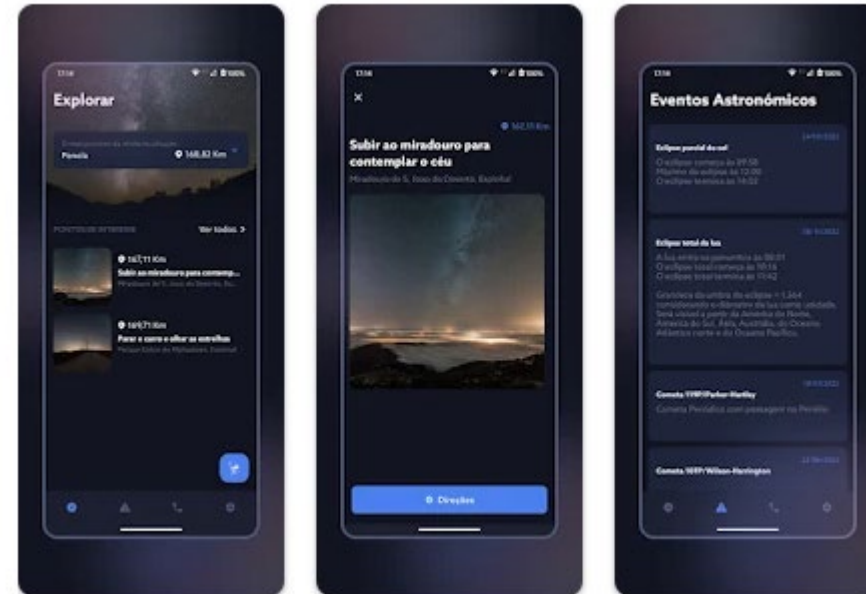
17:14

Explorar

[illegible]

Penela

168,82 Km

PONTOS DE INTERESSE

Ver todos >

167,11 Km

Subir ao miradouro para contemp...

Miradouro de S. Jose do Desterro, Es...

169,71 Km

Parar o carro e olhar as estrelas

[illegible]

17:14

167,11 Km

Subir ao miradouro para contemplar o céu

Miradouro de S. Jose do Desterro, Esteiral

Direções

17:14

Eventos Astronómicos

Eclipse parcial do sol

O eclipse começa às 09:58
Máximo do eclipse às 12:00
O eclipse termina às 14:02

Eclipse total da lua

A lua entra na penumbra às 08:01
O eclipse total começa às 10:16
O eclipse total termina às 11:42

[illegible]

Cometa 119P/Parker-Hartley

Cometa Periódico com passagem no Periélio

Cometa 169P/Wilson-Harrington